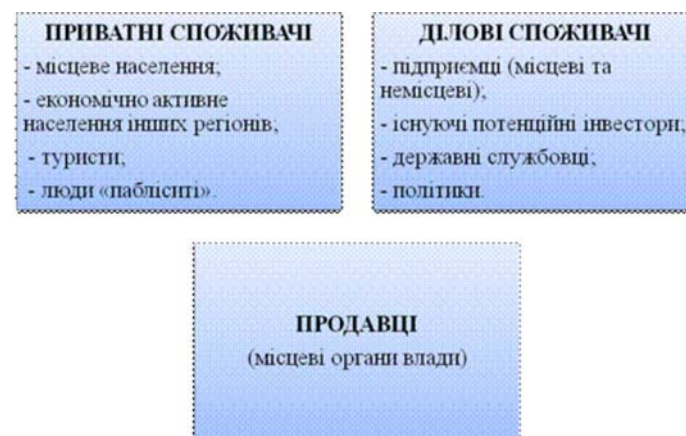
ПРИВАТНІ СПОЖИВАЧІ

- місцеве населення;
- економічно активне населення інших регіонів;
- туристи;
- люди «пабліситі».

ДІЛОВІ СПОЖИВАЧІ

- підприємці (місцеві та немісцеві);
- існуючі потенційні інвестори;
- державні службовці;
- політики.

ПРОДАВЦІ

(місцеві органи влади)